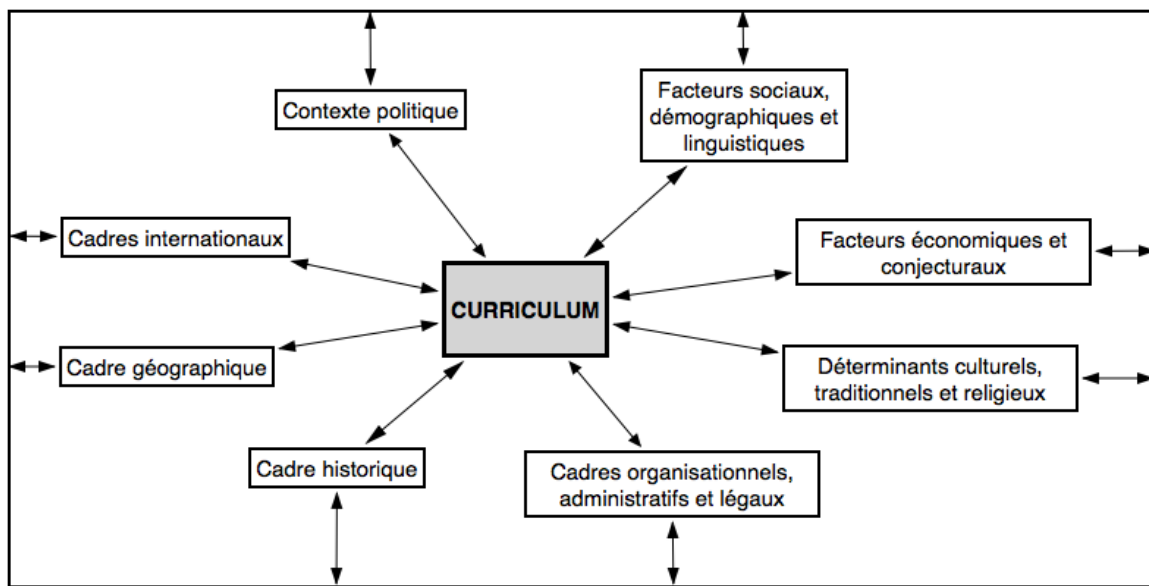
Contexte politique

Facteurs sociaux, démographiques et linguistiques

Cadres internationaux

Facteurs économiques et conjecturaux

CURRICULUM

Cadre géographique

Déterminants culturels, traditionnels et religieux

Cadre historique

Cadres organisationnels, administratifs et légaux